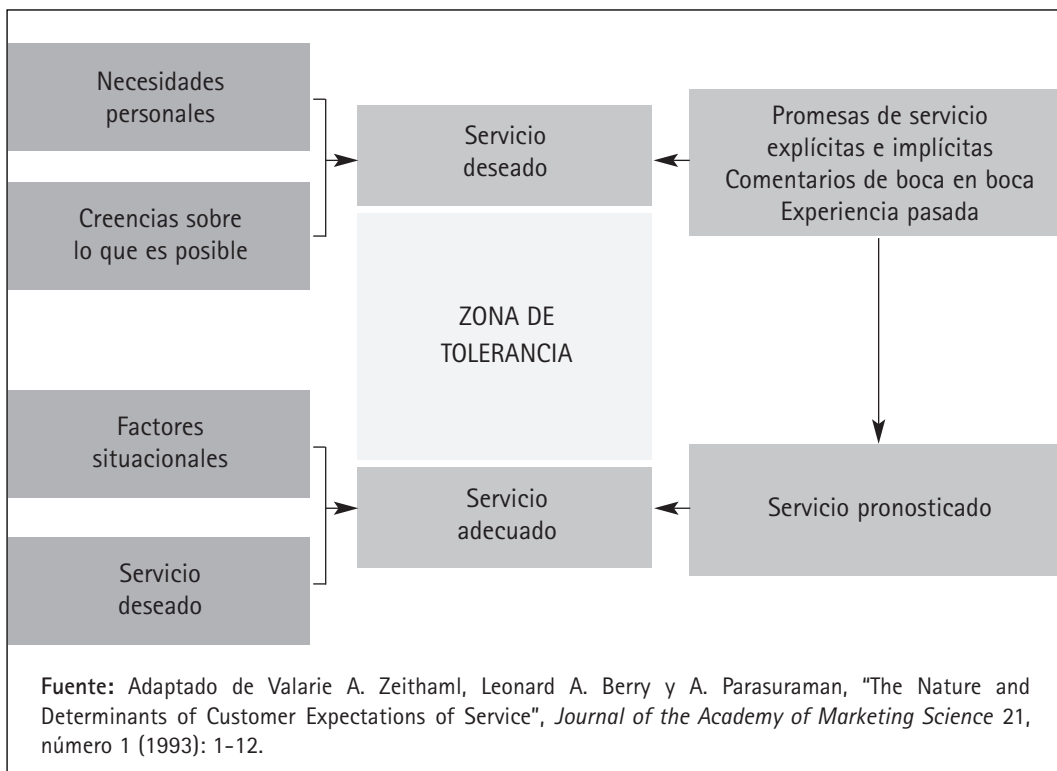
Necesidades personales

Creencias sobre lo que es posible

Servicio deseado

Promesas de servicio explícitas e implícitas
Comentarios de boca en boca
Experiencia pasada

ZONA DE TOLERANCIA

Factores situacionales

Servicio deseado

Servicio adecuado

Servicio pronosticado

**Fuente:** Adaptado de Valarie A. Zeithaml, Leonard A. Berry y A. Parasuraman, "The Nature and Determinants of Customer Expectations of Service", *Journal of the Academy of Marketing Science* 21, número 1 (1993): 1-12.